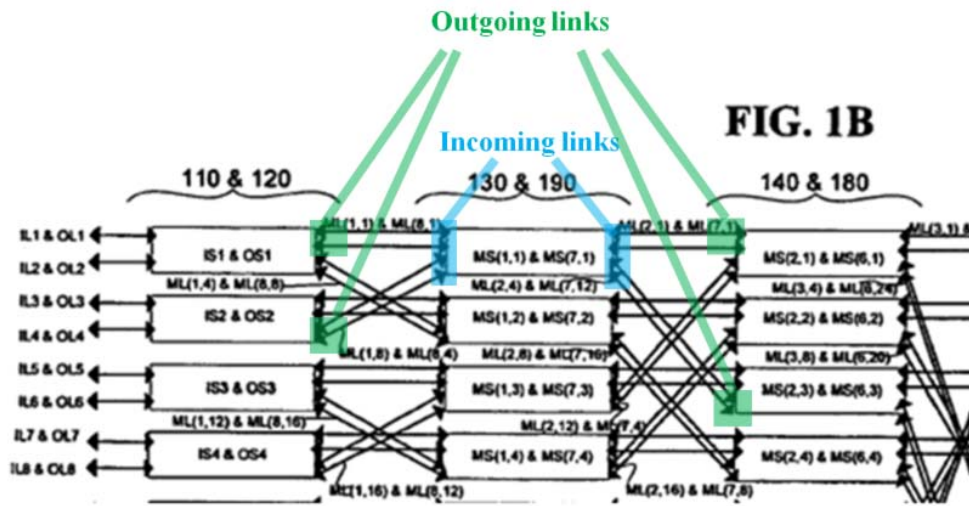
Outgoing links

FIG. 1B

Incoming links

110 & 120

130 & 190

140 & 180

IL1 & OL1

IL2 & OL2

IL3 & OL3

IL4 & OL4

IL5 & OL5

IL6 & OL6

IL7 & OL7

IL8 & OL8

IS1 & OS1

IS2 & OS2

IS3 & OS3

IS4 & OS4

ML(1,1) & ML(8,1)

ML(1,4) & ML(8,8)

ML(1,8) & ML(8,4)

ML(1,12) & ML(8,16)

ML(1,16) & ML(8,12)

MS(1,1) & MS(7,1)

MS(1,2) & MS(7,2)

MS(1,3) & MS(7,3)

MS(1,4) & MS(7,4)

ML(2,1) & ML(7,1)

ML(2,4) & ML(7,12)

ML(2,8) & ML(7,16)

ML(2,12) & ML(7,4)

ML(2,16) & ML(7,8)

MS(2,1) & MS(6,1)

MS(2,2) & MS(6,2)

MS(2,3) & MS(6,3)

MS(2,4) & MS(6,4)

ML(3,4) & ML(6,24)

ML(3,8) & ML(6,20)

ML(3,1) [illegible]